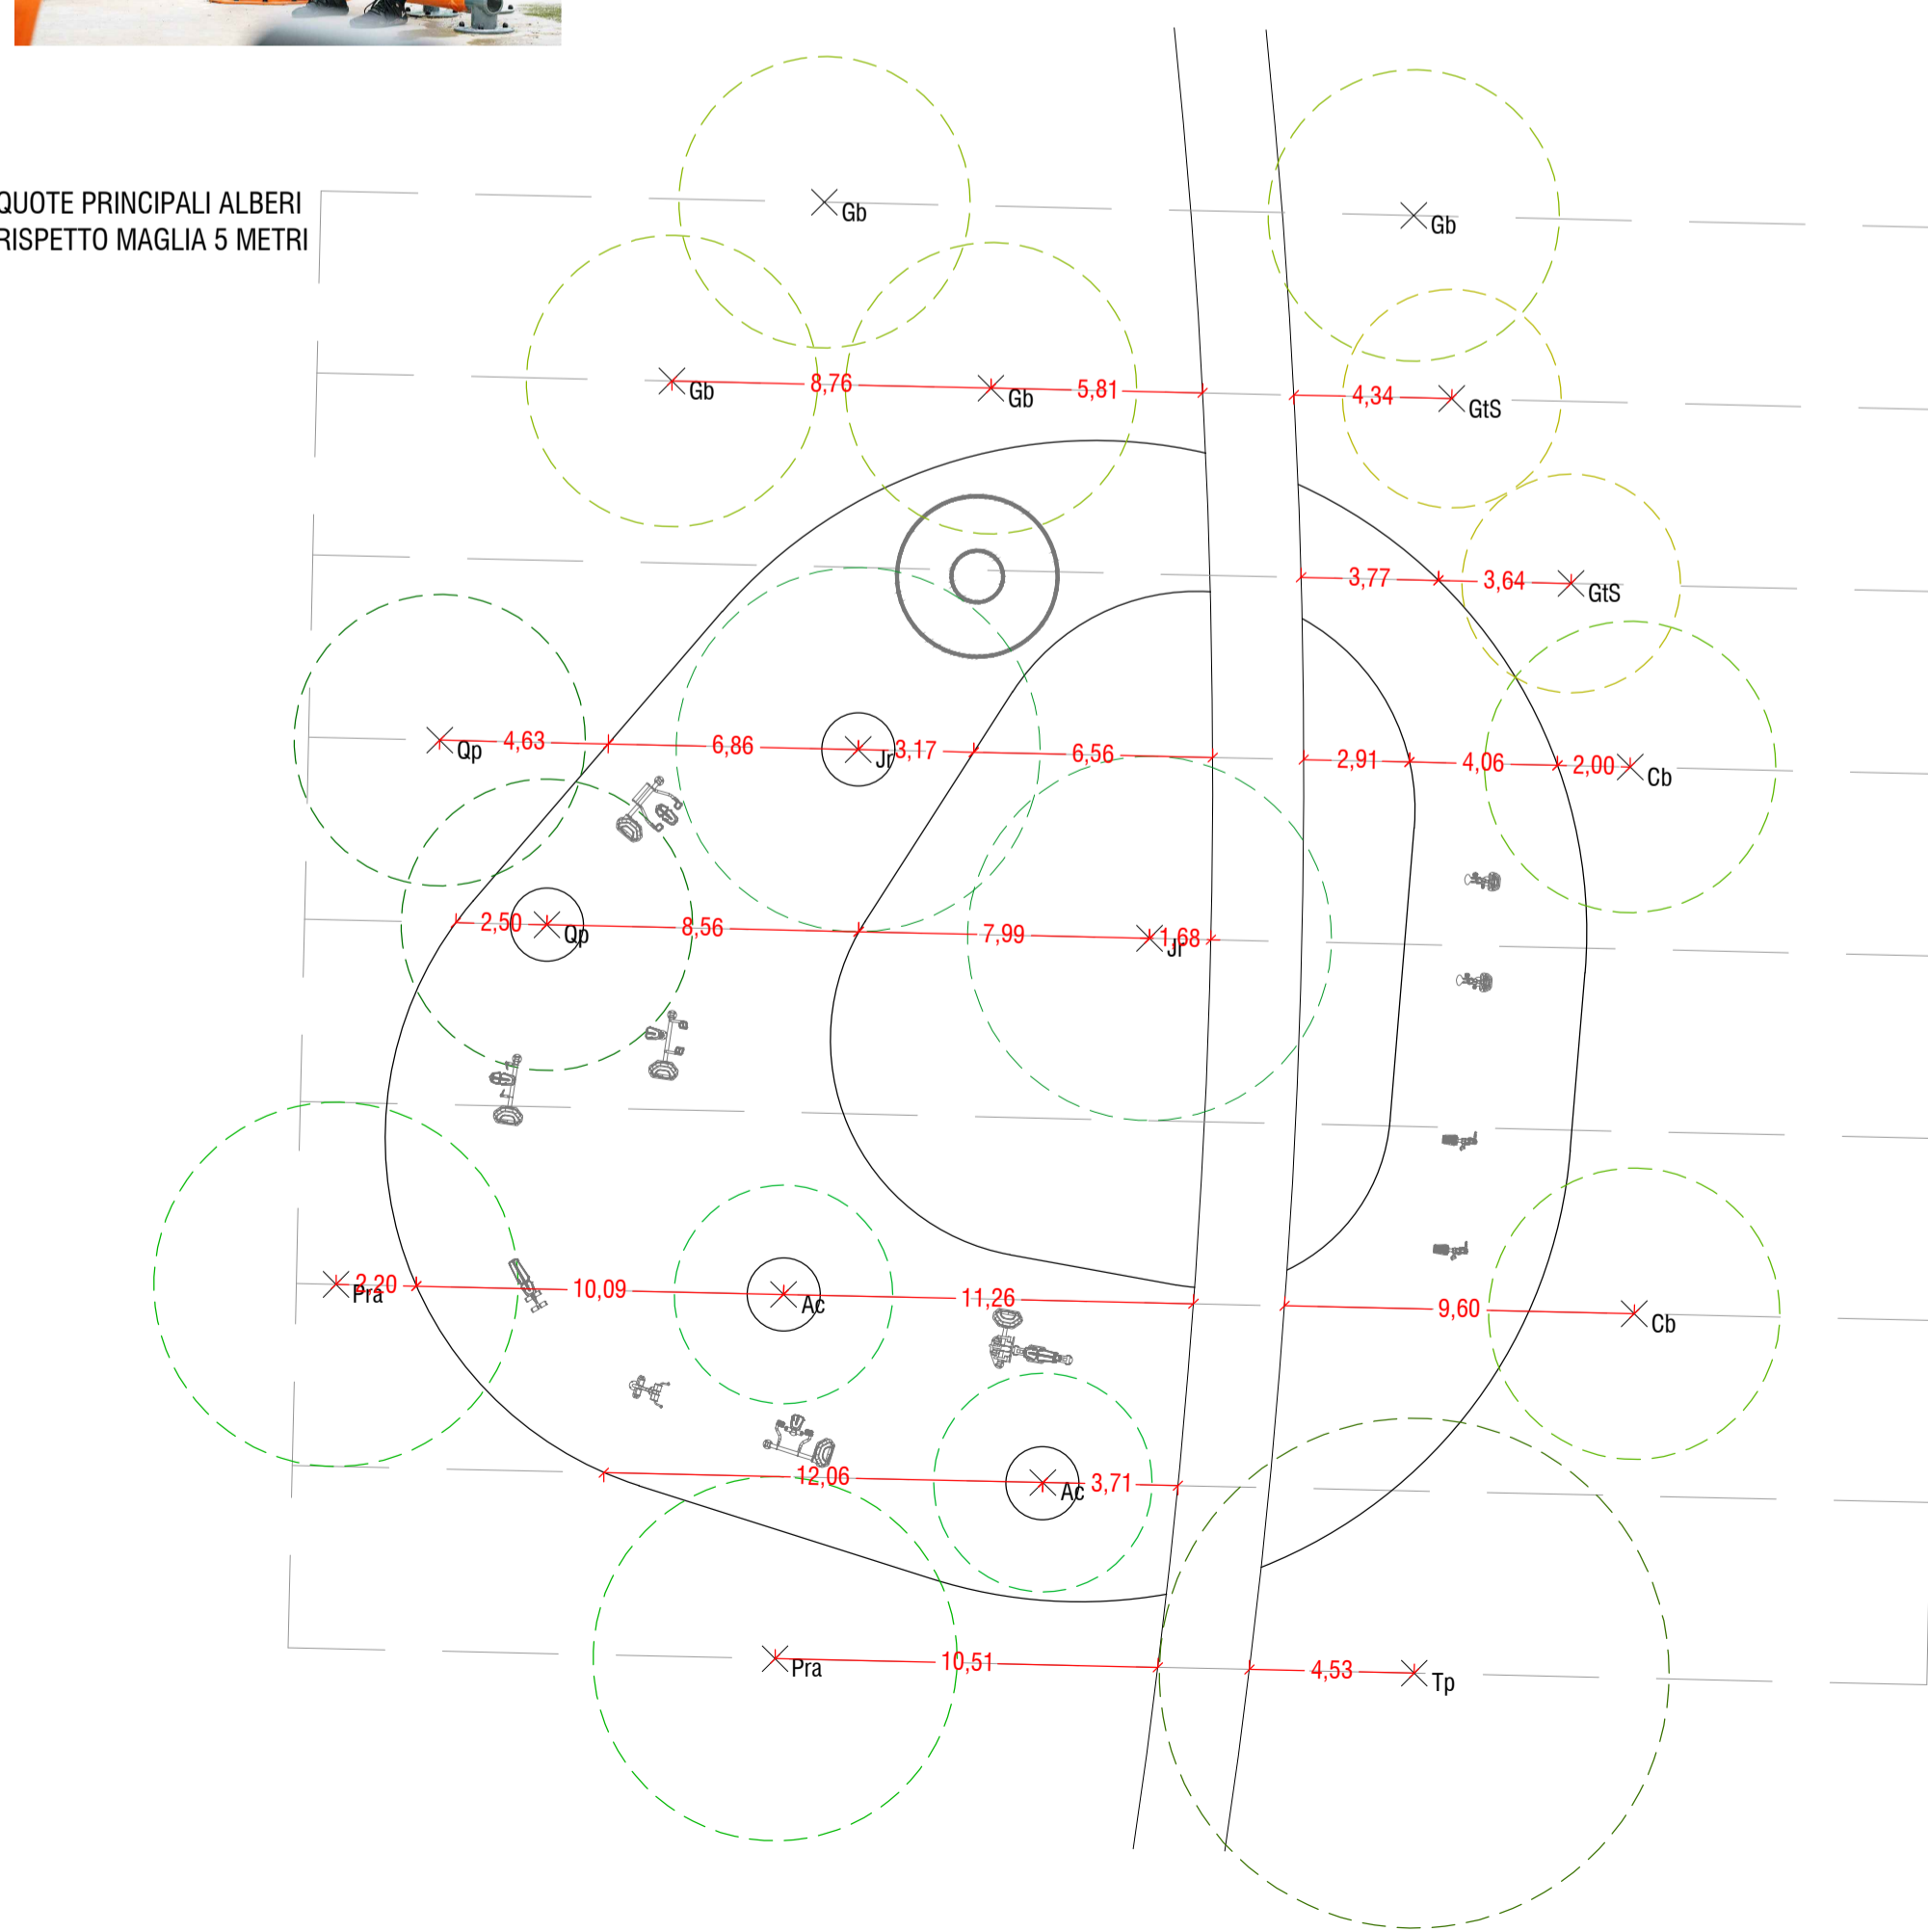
QUOTE PRINCIPALI ALBERI
RISPETTO MAGLIA 5 METRI

Gb
Gb
Gb 8,76 Gb 5,81 4,34 GtS
3,77 3,64 GtS
Qp 4,63 6,86 Jr 3,17 6,56 2,91 4,06 2,00 Cb
2,50 Qp 8,56 7,99 Jr 1,68
Pra 2,20 10,09 Ac 11,26 9,60 Cb
12,06 Ac 3,71
Pra 10,51 4,53 Tp